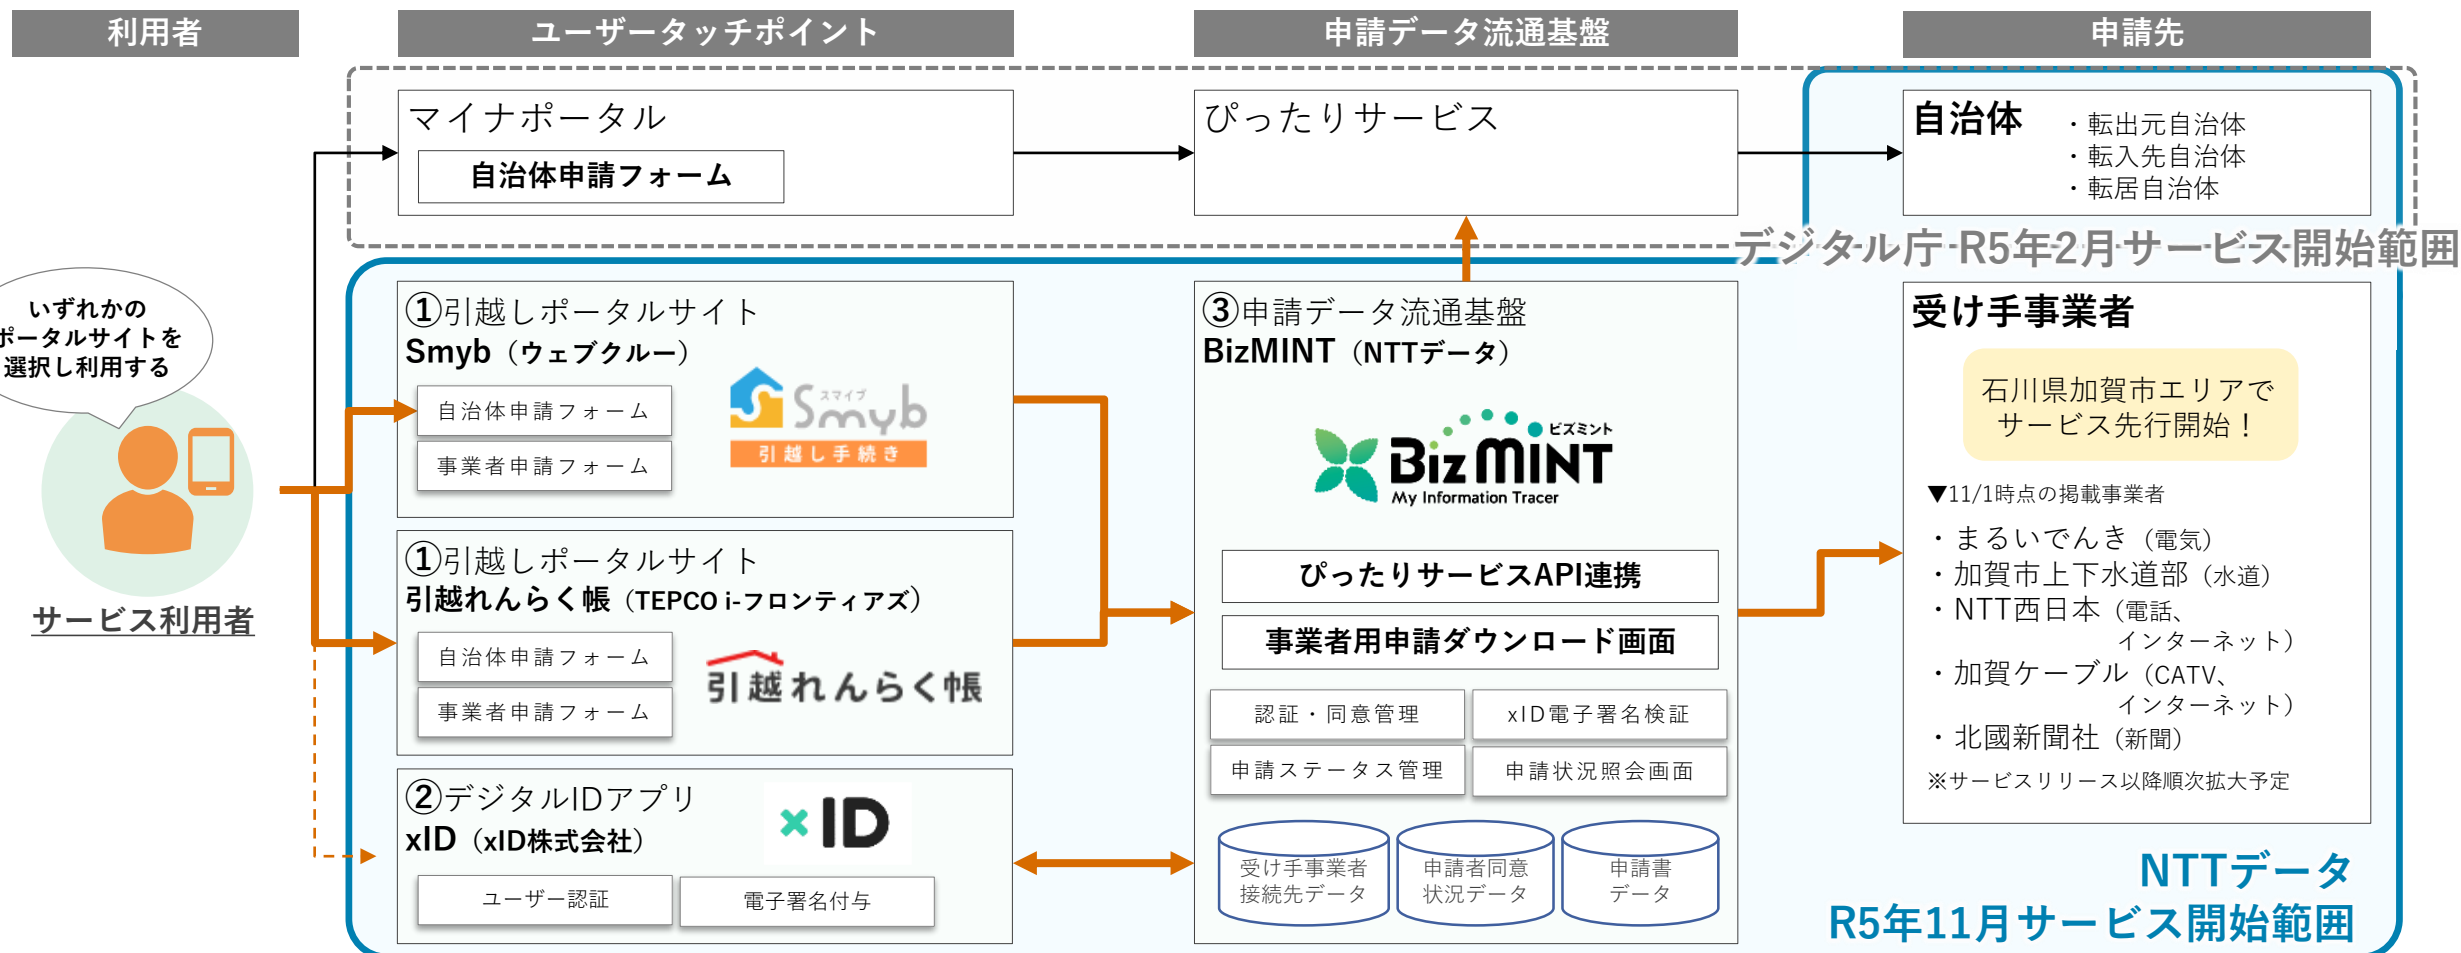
利用者

ユーザータッチポイント

申請データ流通基盤

申請先

マイナポータル

自治体申請フォーム

ぴったりサービス

自治体

・転出元自治体
・転入先自治体
・転居自治体

デジタル庁 R5年2月サービス開始範囲

いずれかの
ポータルサイトを
選択し利用する

サービス利用者

①引越しポータルサイト
Smyb（ウェブクルー）

自治体申請フォーム

事業者申請フォーム

スマイブ Smyb
引越し手続き

①引越しポータルサイト
引越れんらく帳（TEPCO i-フロンティアズ）

自治体申請フォーム

事業者申請フォーム

引越れんらく帳

②デジタルIDアプリ
xID（xID株式会社）

xID

ユーザー認証

電子署名付与

③申請データ流通基盤
BizMINT（NTTデータ）

ビズミント
BizMINT
My Information Tracer

ぴったりサービスAPI連携

事業者用申請ダウンロード画面

認証・同意管理

xID電子署名検証

申請ステータス管理

申請状況照会画面

受け手事業者接続先データ

申請者同意状況データ

申請書データ

受け手事業者

石川県加賀市エリアで
サービス先行開始！

▼11/1時点の掲載事業者

・まるいでんき（電気）
・加賀市上下水道部（水道）
・NTT西日本（電話、インターネット）
・加賀ケーブル（CATV、インターネット）
・北國新聞社（新聞）

※サービスリリース以降順次拡大予定

NTTデータ
R5年11月サービス開始範囲